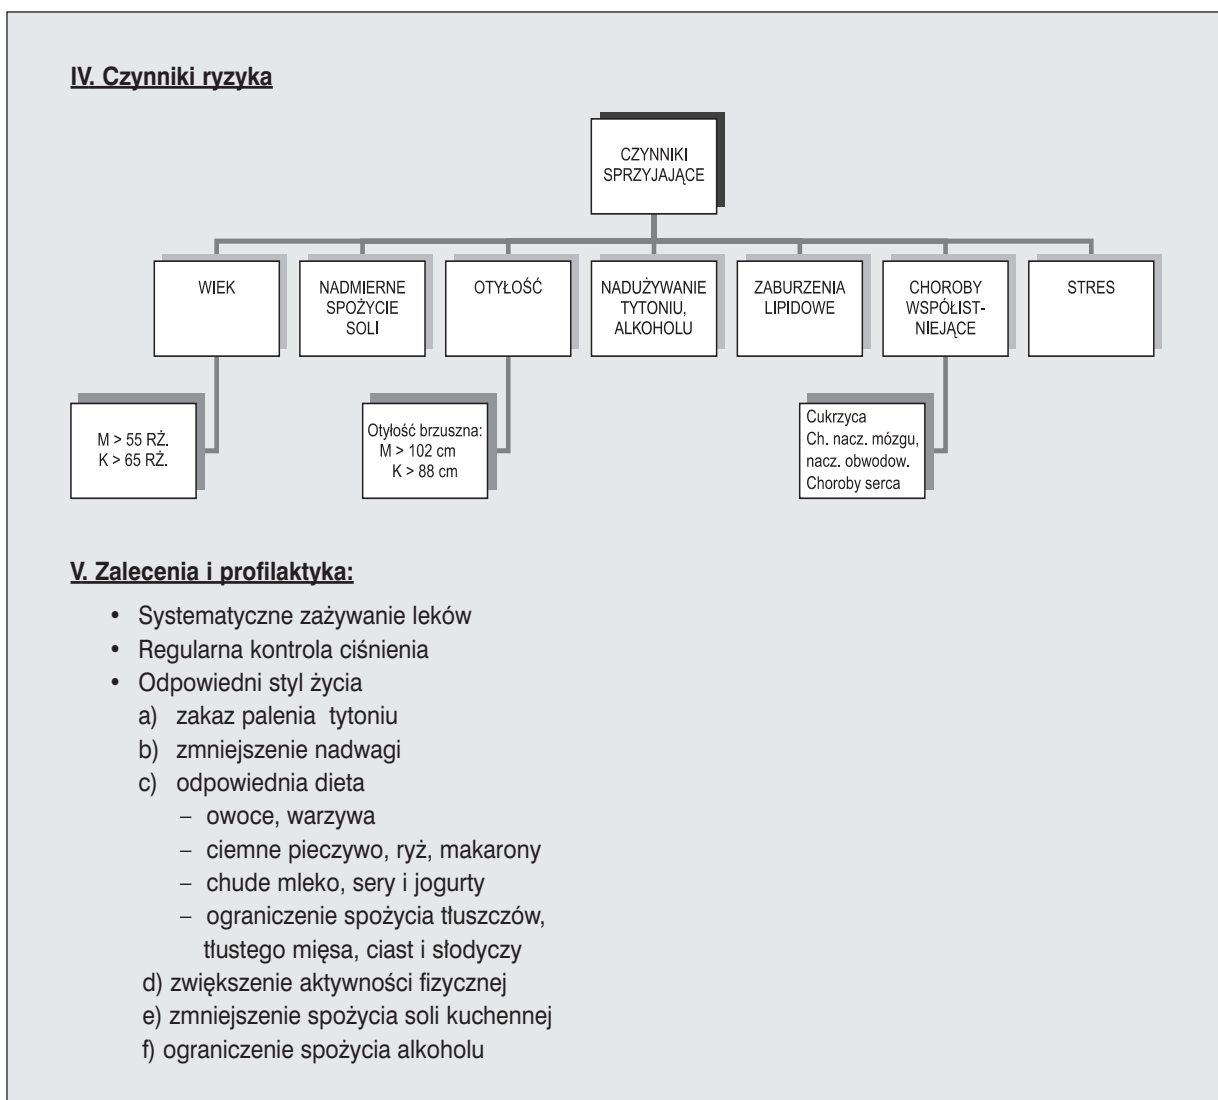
IV. Czynniki ryzyka

CZYNNIKI SPRZYJAJĄCE

WIEK

NADMIERNE SPOŻYCIE SOLI

OTYŁOŚĆ

NADUŻYWANIE TYTONIU, ALKOHOLU

ZABURZENIA LIPIDOWE

CHOROBY WSPÓŁIST-NIEJĄCE

STRES

M > 55 RŻ.
K > 65 RŻ.

Otyłość brzuszna:
M > 102 cm
K > 88 cm

Cukrzyca
Ch. nacz. mózgu, nacz. obwodow.
Choroby serca

V. Zalecenia i profilaktyka:

• Systematyczne zażywanie leków
• Regularna kontrola ciśnienia
• Odpowiedni styl życia
a) zakaz palenia tytoniu
b) zmniejszenie nadwagi
c) odpowiednia dieta
– owoce, warzywa
– ciemne pieczywo, ryż, makarony
– chude mleko, sery i jogurty
– ograniczenie spożycia tłuszczów, tłustego mięsa, ciast i słodyczy
d) zwiększenie aktywności fizycznej
e) zmniejszenie spożycia soli kuchennej
f) ograniczenie spożycia alkoholu